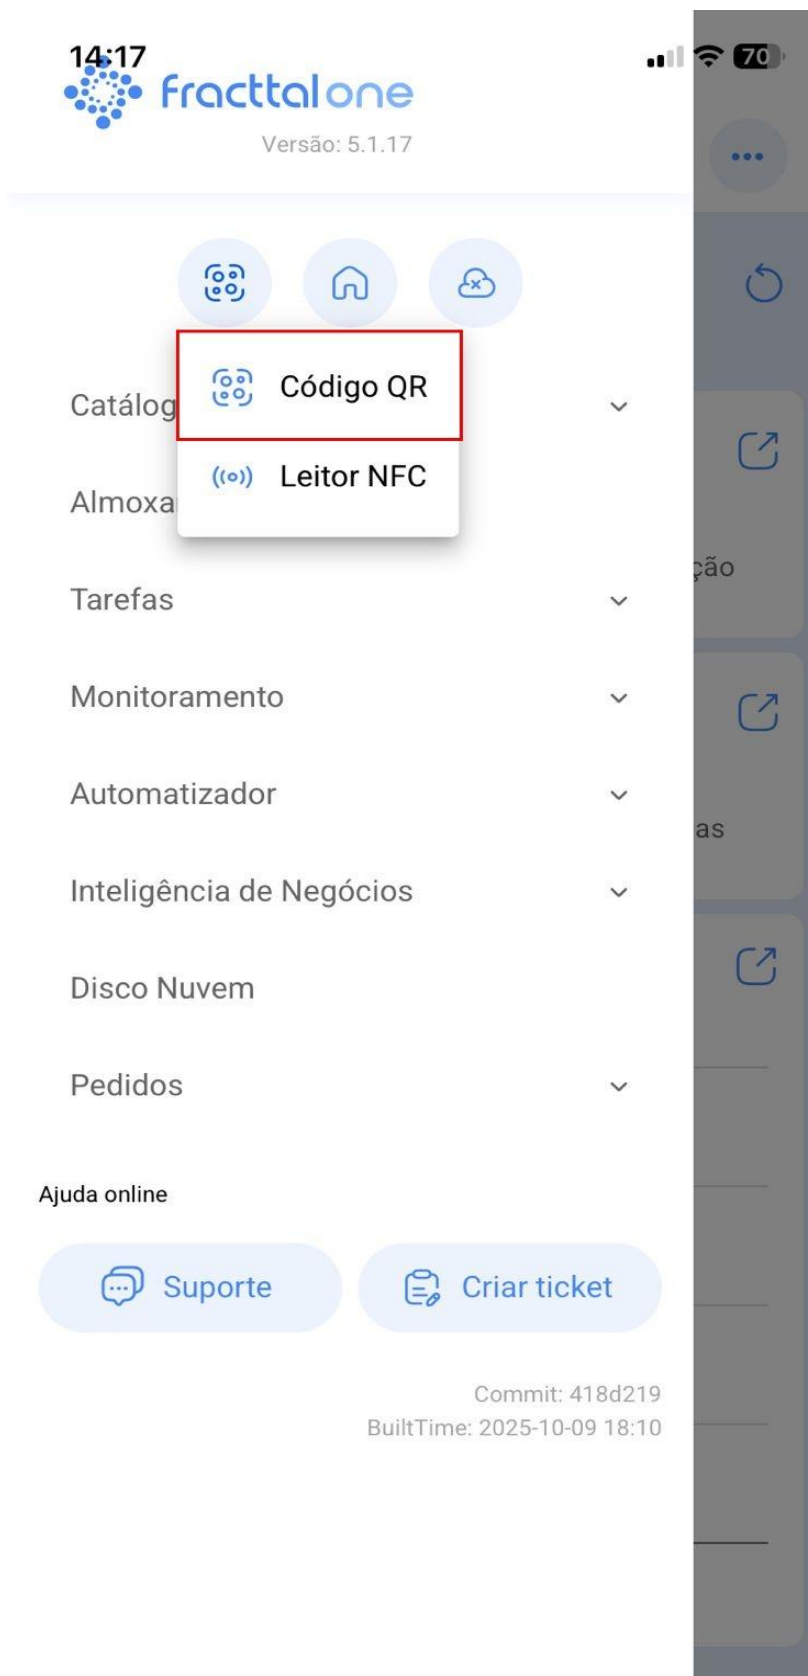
14:17
70
fracttalone
Versão: 5.1.17

Código QR
Leitor NFC

Catálog
Almoxa
ção
Tarefas
Monitoramento
Automatizador
as
Inteligência de Negócios
Disco Nuvem
Pedidos

Ajuda online
Suporte
Criar ticket

Commit: 418d219
BuiltTime: 2025-10-09 18:10